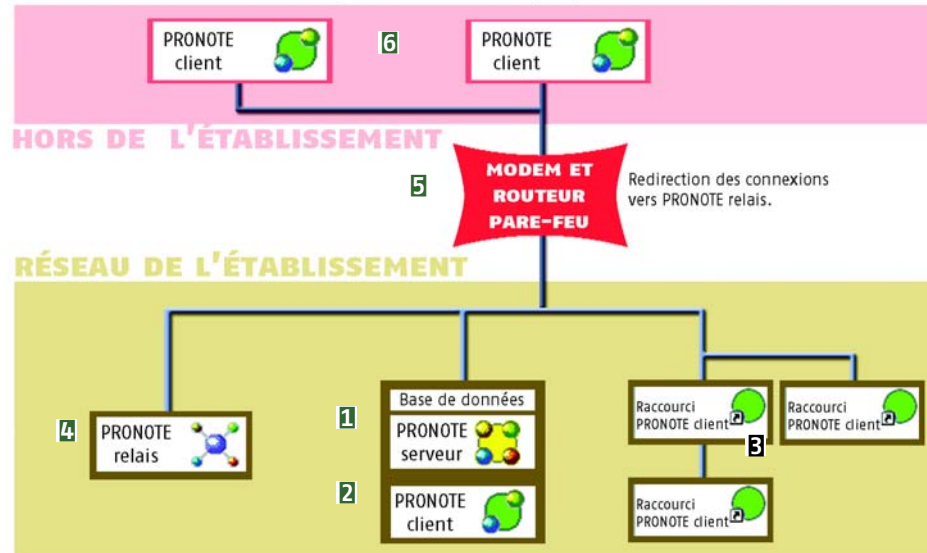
PRONOTE client

6

PRONOTE client

HORS DE L'ÉTABLISSEMENT

5

MODEM ET ROUTEUR PARE-FEU

Redirection des connexions vers PRONOTE relais.

RÉSEAU DE L'ÉTABLISSEMENT

4

PRONOTE relais

1

Base de données

PRONOTE serveur

2

PRONOTE client

Raccourci PRONOTE client

3

Raccourci PRONOTE client

Raccourci PRONOTE client